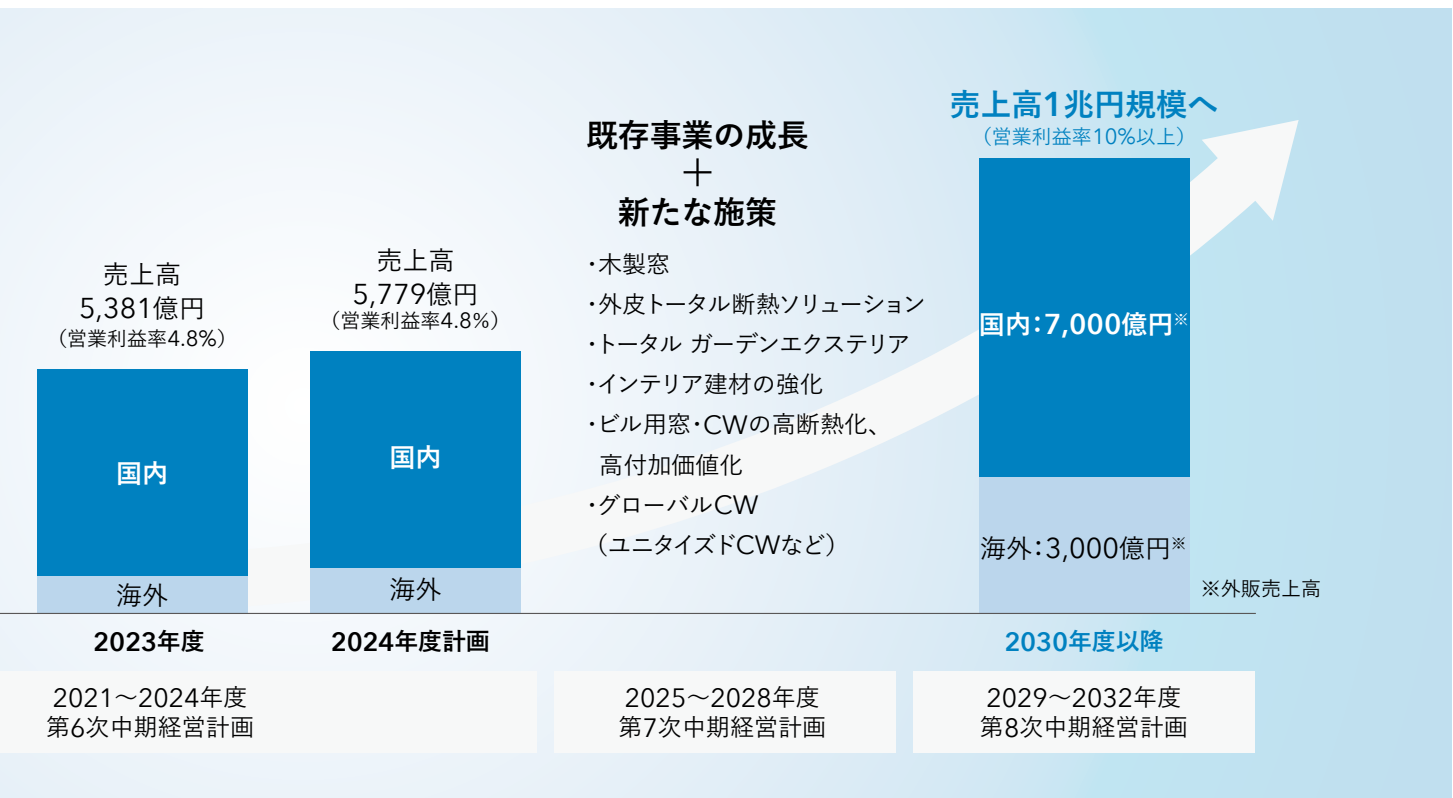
売上高
5,381億円
（営業利益率4.8%）

国内

海外

2023年度

売上高
5,779億円
（営業利益率4.8%）

国内

海外

2024年度計画

既存事業の成長
＋
新たな施策

・木製窓
・外皮トータル断熱ソリューション
・トータル ガーデンエクステリア
・インテリア建材の強化
・ビル用窓・CWの高断熱化、高付加価値化
・グローバルCW（ユニタイズドCWなど）

売上高1兆円規模へ
（営業利益率10%以上）

国内：7,000億円※

海外：3,000億円※

※外販売上高

2030年度以降

2021～2024年度
第6次中期経営計画

2025～2028年度
第7次中期経営計画

2029～2032年度
第8次中期経営計画